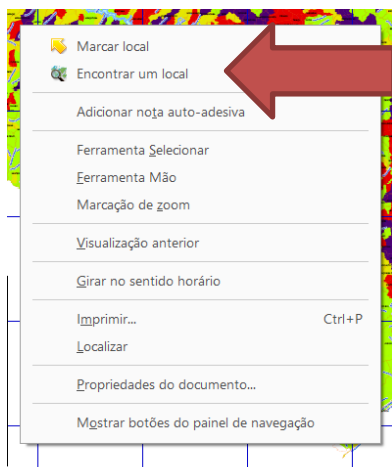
Marcar local
Encontrar um local

Adicionar nota auto-adesiva

Ferramenta Selecionar
Ferramenta Mão
Marcação de zoom

Visualização anterior

Girar no sentido horário

Imprimir... Ctrl+P
Localizar

Propriedades do documento...

Mostrar botões do painel de navegação